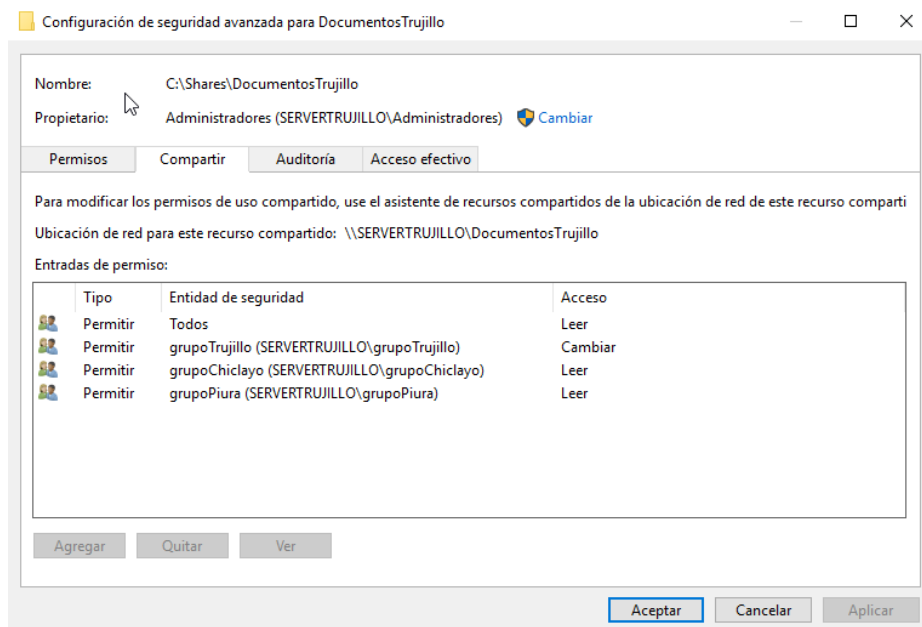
Configuración de seguridad avanzada para DocumentosTrujillo

Nombre: C:\Shares\DocumentosTrujillo

Propietario: Administradores (SERVERTRUJILLO\Administradores) Cambiar

Permisos | Compartir | Auditoría | Acceso efectivo

Para modificar los permisos de uso compartido, use el asistente de recursos compartidos de la ubicación de red de este recurso comparti

Ubicación de red para este recurso compartido: \\SERVERTRUJILLO\DocumentosTrujillo

Entradas de permiso:

| Tipo | Entidad de seguridad | Acceso |
|---|---|---|
| Permitir | Todos | Leer |
| Permitir | grupoTrujillo (SERVERTRUJILLO\grupoTrujillo) | Cambiar |
| Permitir | grupoChiclayo (SERVERTRUJILLO\grupoChiclayo) | Leer |
| Permitir | grupoPiura (SERVERTRUJILLO\grupoPiura) | Leer |

Agregar Quitar Ver

Aceptar Cancelar Aplicar